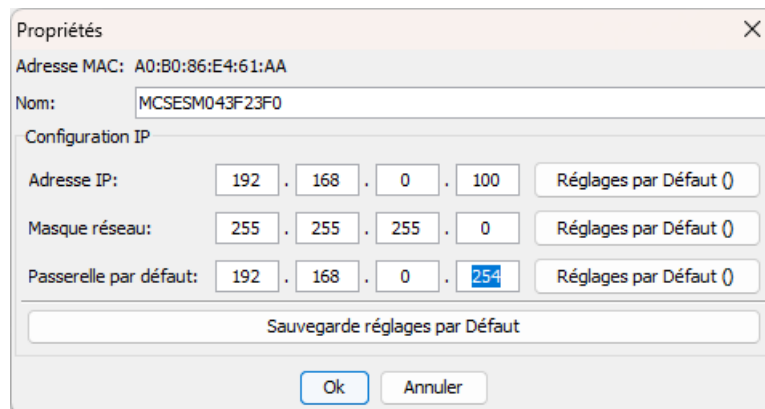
Propriétés

Adresse MAC: A0:B0:86:E4:61:AA

Nom: MCSESM043F23F0

Configuration IP

Adresse IP: 192 . 168 . 0 . 100 Réglages par Défaut ()

Masque réseau: 255 . 255 . 255 . 0 Réglages par Défaut ()

Passerelle par défaut: 192 . 168 . 0 . 254 Réglages par Défaut ()

Sauvegarde réglages par Défaut

Ok Annuler